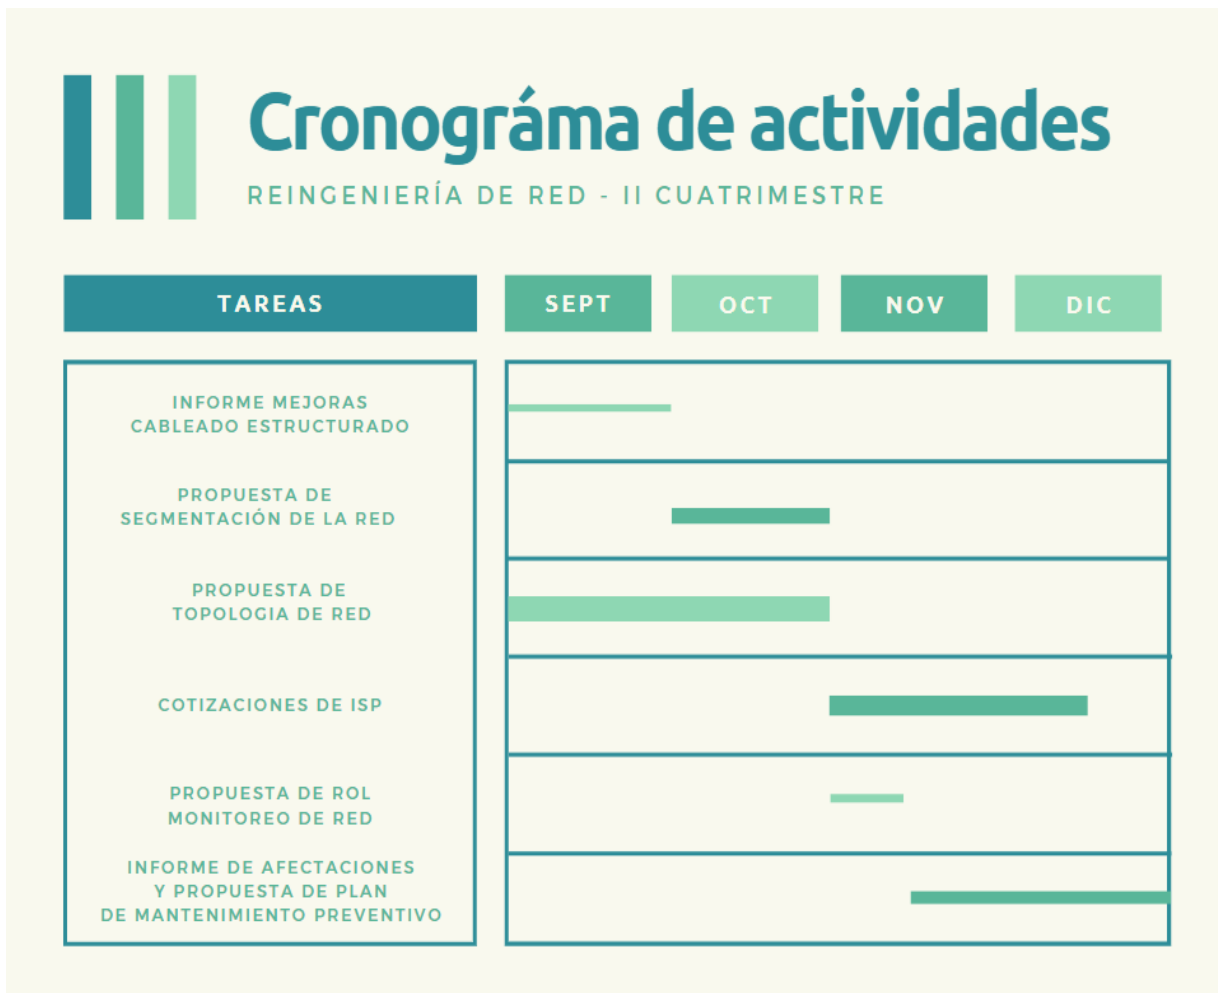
Cronográma de actividades

REINGENIERÍA DE RED - II CUATRIMESTRE

| TAREAS | SEPT | OCT | NOV | DIC |
|---|---|---|---|---|
| INFORME MEJORAS CABLEADO ESTRUCTURADO | | | | |
| PROPUESTA DE SEGMENTACIÓN DE LA RED | | | | |
| PROPUESTA DE TOPOLOGIA DE RED | | | | |
| COTIZACIONES DE ISP | | | | |
| PROPUESTA DE ROL MONITOREO DE RED | | | | |
| INFORME DE AFECTACIONES Y PROPUESTA DE PLAN DE MANTENIMIENTO PREVENTIVO | | | | |